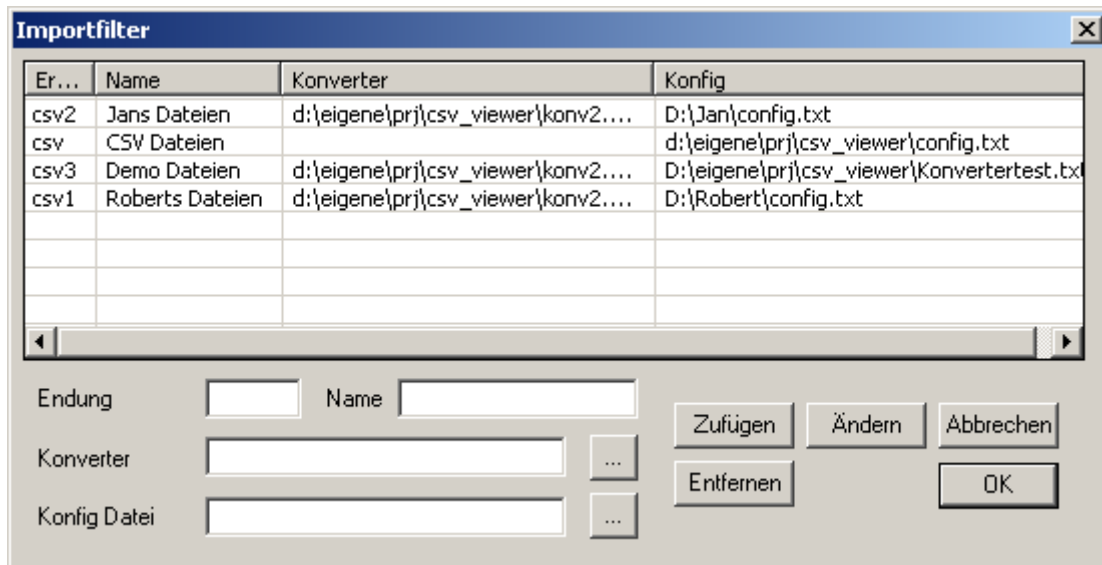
Importfilter

| Er... | Name | Konverter | Konfig |
|---|---|---|---|
| csv2 | Jans Dateien | d:\eigene\prj\csv_viewer\konv2.... | D:\Jan\config.txt |
| csv | CSV Dateien | | d:\eigene\prj\csv_viewer\config.txt |
| csv3 | Demo Dateien | d:\eigene\prj\csv_viewer\konv2.... | D:\eigene\prj\csv_viewer\Konvertertest.tx |
| csv1 | Roberts Dateien | d:\eigene\prj\csv_viewer\konv2.... | D:\Robert\config.txt |

Endung

Name

Konverter

...

Konfig Datei

...

Zufügen

Ändern

Abbrechen

Entfernen

OK